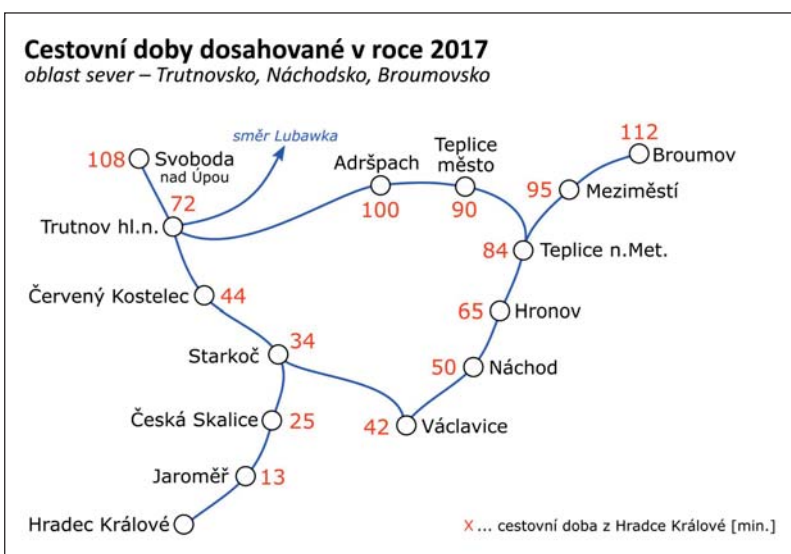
Cestovní doby dosahované v roce 2017
oblast sever – Trutnovsko, Náchodsko, Broumovsko

směr Lubawka

108 Svoboda nad Úpou

72

Trutnov hl.n.

Adršpach
100

Teplice město
90

112 Broumov

95 Meziměstí

84 Teplice n.Met.

Červený Kostelec 44

65 Hronov

Starkoč 34

50 Náchod

Česká Skalice 25

42 Václavice

Jaroměř 13

Hradec Králové

X ... cestovní doba z Hradce Králové [min.]